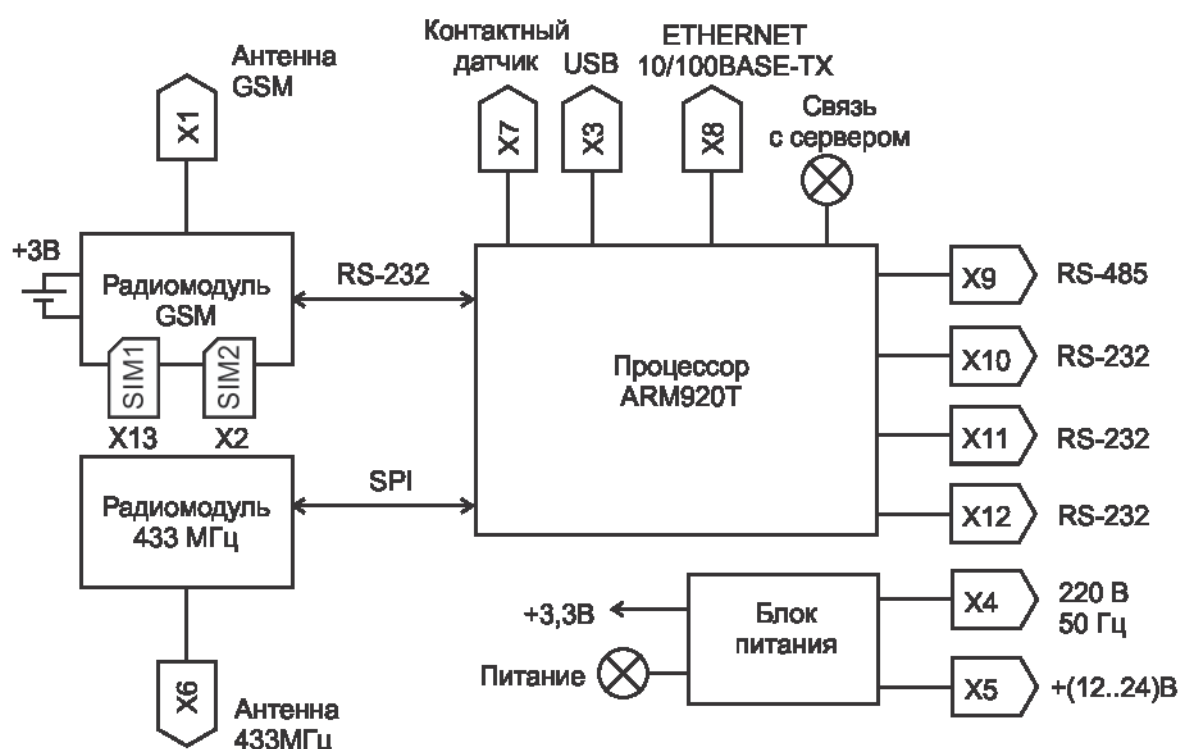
Антенна GSM

X1

Контактный датчик

USB

ETHERNET 10/100BASE-TX

X7

X3

X8

Связь с сервером

+3В

Радиомодуль GSM

RS-232

SIM1

SIM2

X13

X2

Процессор ARM920T

X9

RS-485

X10

RS-232

X11

RS-232

X12

RS-232

Радиомодуль 433 МГц

SPI

+3,3В

Блок питания

X4

220 В 50 Гц

Питание

X5

+(12..24)В

X6

Антенна 433МГц